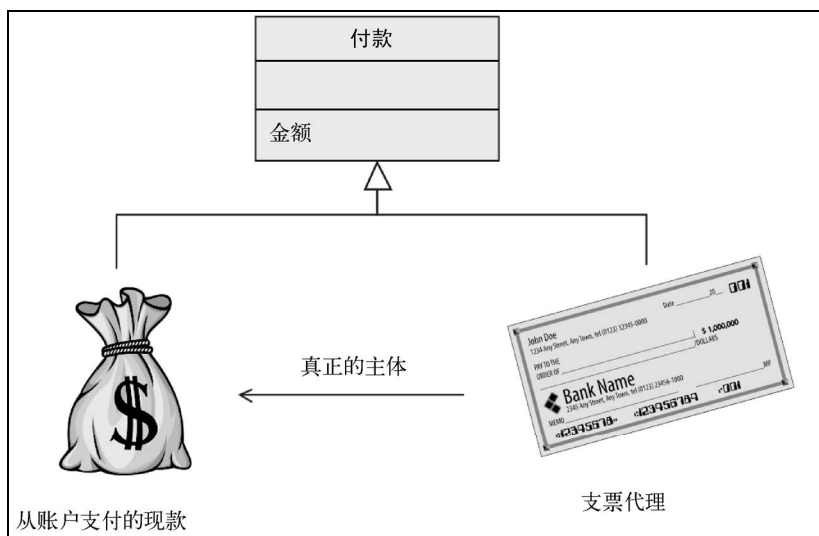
付款

金额

$

John Doe
1234 Any Street, Any Town, tel (0123) 12345-0000

Date ______ 20__ 0101

$ 1,000,000
DOLLARS

PAY TO THE
ORDER OF

Bank Name
2345 Any Street, Any Town, tel (0123) 23456-1000

MEMO

⑆12345678⑆ ⑈123456789 ⑈0101

MP

真正的主体

从账户支付的现款

支票代理